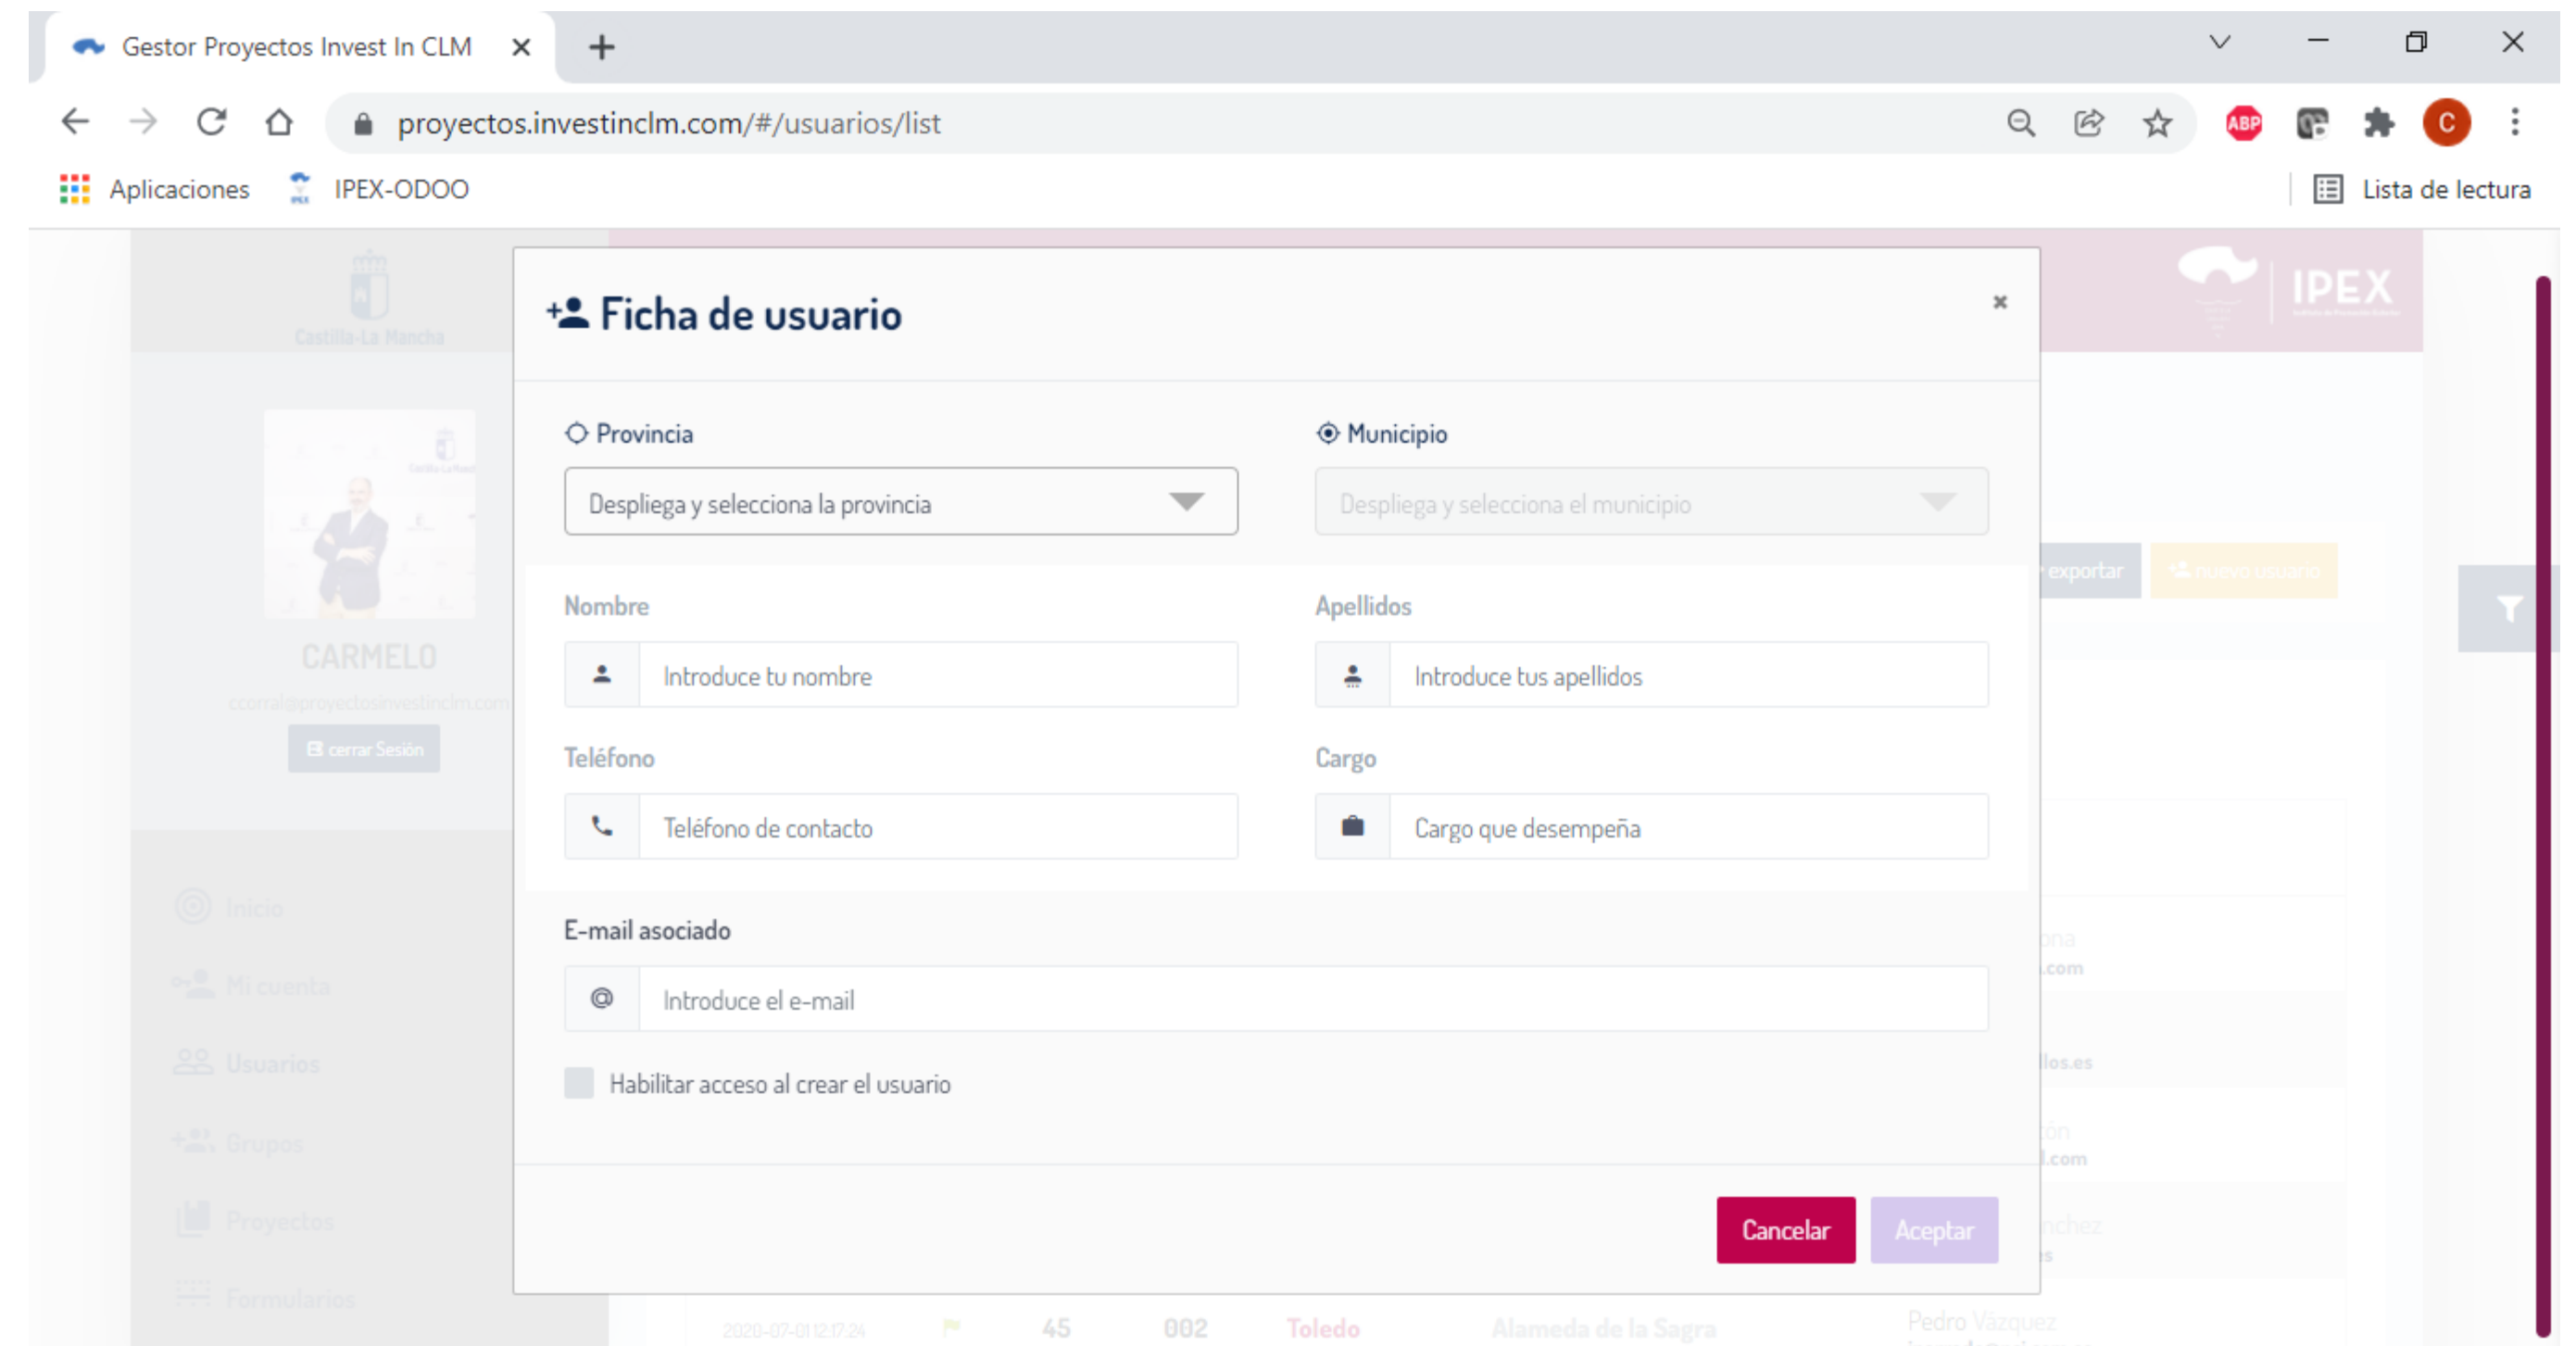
Gestor Proyectos Invest In CLM ×

proyectos.investinclm.com/#/usuarios/list

Aplicaciones IPEX-ODOO Lista de lectura

Castilla-La Mancha

CARMELO

ccorral@proyectosinvestinclm.com

cerrar Sesión

Inicio

Mi cuenta

Usuarios

Grupos

Proyectos

Formularios

IPEX

Ficha de usuario ×

Provincia

Despliega y selecciona la provincia

Municipio

Despliega y selecciona el municipio

Nombre

Introduce tu nombre

Apellidos

Introduce tus apellidos

Teléfono

Teléfono de contacto

Cargo

Cargo que desempeña

E-mail asociado

Introduce el e-mail

Habilitar acceso al crear el usuario

Cancelar Aceptar

exportar nuevo usuario

2020-07-01 12:17:24 45 002 Toledo Alameda de la Sagra Pedro Vázquez